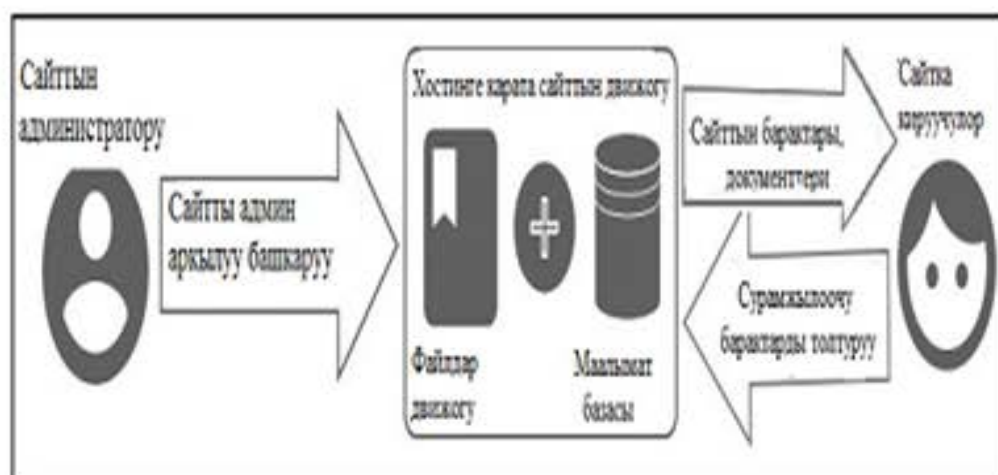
Сайттын администратору

Сайтты админ аркылуу башкаруу

Хостинге карата сайттын движогу

Файлдар движогу

Маалымат базасы

Сайттын барактары, документтери

Сайтка келүүчүлөр

Суралжылоочу барактарды толтуруу